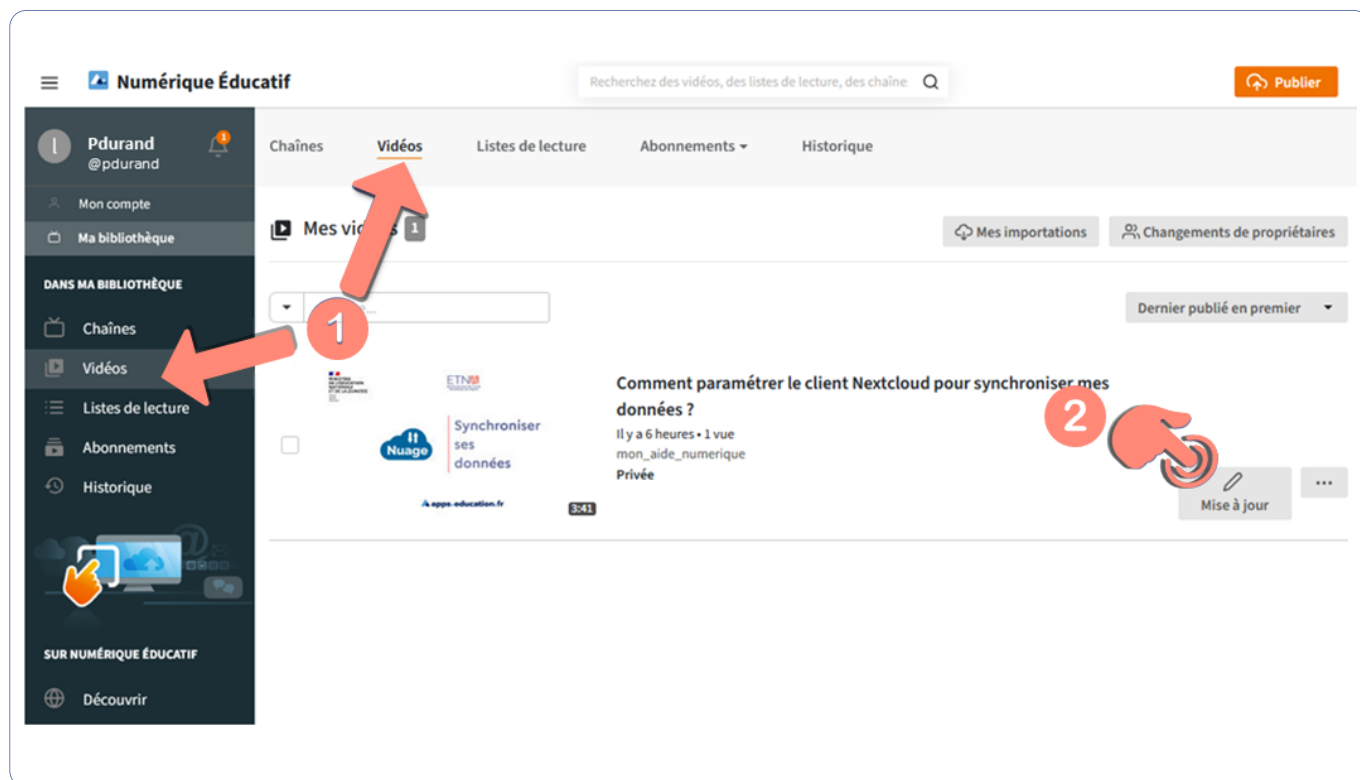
Numérique Éducatif

Recherchez des vidéos, des listes de lecture, des chaîne

Publier

Pdurand
@pdurand

Mon compte
Ma bibliothèque

DANS MA BIBLIOTHÈQUE

Chaînes
Vidéos
Listes de lecture
Abonnements
Historique

SUR NUMÉRIQUE ÉDUCATIF

Découvrir

Chaînes Vidéos Listes de lecture Abonnements Historique

Mes vidéos 1

Mes importations
Changements de propriétaires

Dernier publié en premier

1

ETN
Nuage
Synchroniser ses données
apps.education.fr
3:41

Comment paramétrer le client Nextcloud pour synchroniser mes données ?
Il y a 6 heures • 1 vue
mon_aide_numerique
Privée

2

Mise à jour

...